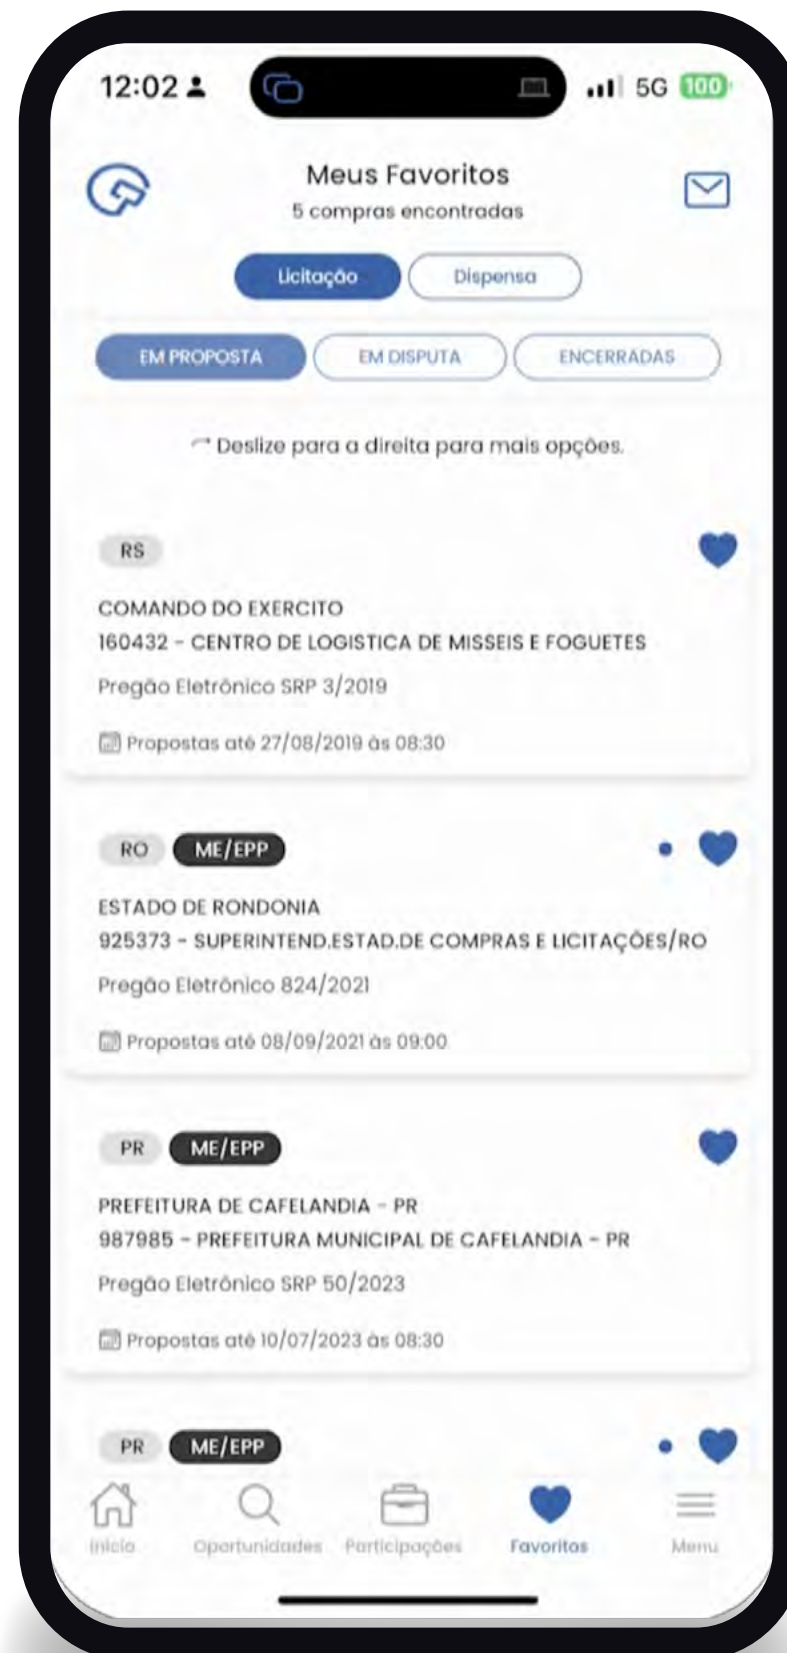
12:02 5G 100

Meus Favoritos
5 compras encontradas

Licitação Dispensa

EM PROPOSTA EM DISPUTA ENCERRADAS

Deslize para a direita para mais opções.

RS

COMANDO DO EXERCITO
160432 - CENTRO DE LOGISTICA DE MISSEIS E FOGUETES

Pregão Eletrônico SRP 3/2019

Propostas até 27/08/2019 às 08:30

RO ME/EPP

ESTADO DE RONDONIA
925373 - SUPERINTEND.ESTAD.DE COMPRAS E LICITAÇÕES/RO

Pregão Eletrônico 824/2021

Propostas até 08/09/2021 às 09:00

PR ME/EPP

PREFEITURA DE CAFELANDIA - PR
987985 - PREFEITURA MUNICIPAL DE CAFELANDIA - PR

Pregão Eletrônico SRP 50/2023

Propostas até 10/07/2023 às 08:30

PR ME/EPP

Início Oportunidades Participações Favoritos Menu